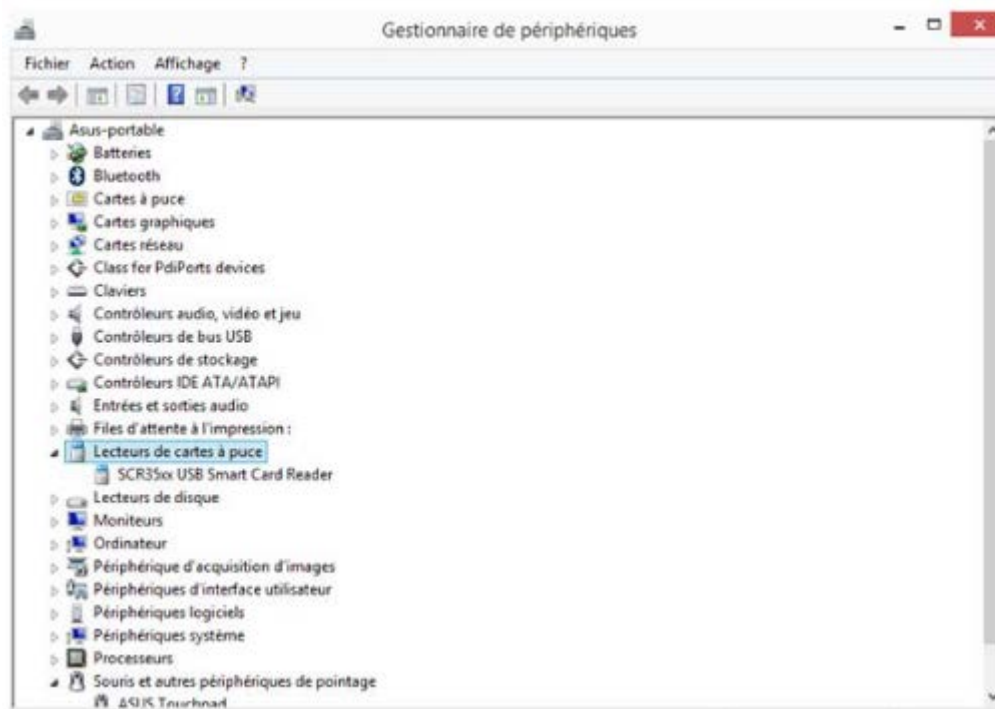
Gestionnaire de périphériques

Fichier Action Affichage ?

Asus-portable
Batteries
Bluetooth
Cartes à puce
Cartes graphiques
Cartes réseau
Class for PdiPorts devices
Claviers
Contrôleurs audio, vidéo et jeu
Contrôleurs de bus USB
Contrôleurs de stockage
Contrôleurs IDE ATA/ATAPI
Entrées et sorties audio
Files d'attente à l'impression :
Lecteurs de cartes à puce
SCR35xx USB Smart Card Reader
Lecteurs de disque
Moniteurs
Ordinateur
Périphérique d'acquisition d'images
Périphériques d'interface utilisateur
Périphériques logiciels
Périphériques système
Processeurs
Souris et autres périphériques de pointage
ASUS Touchpad